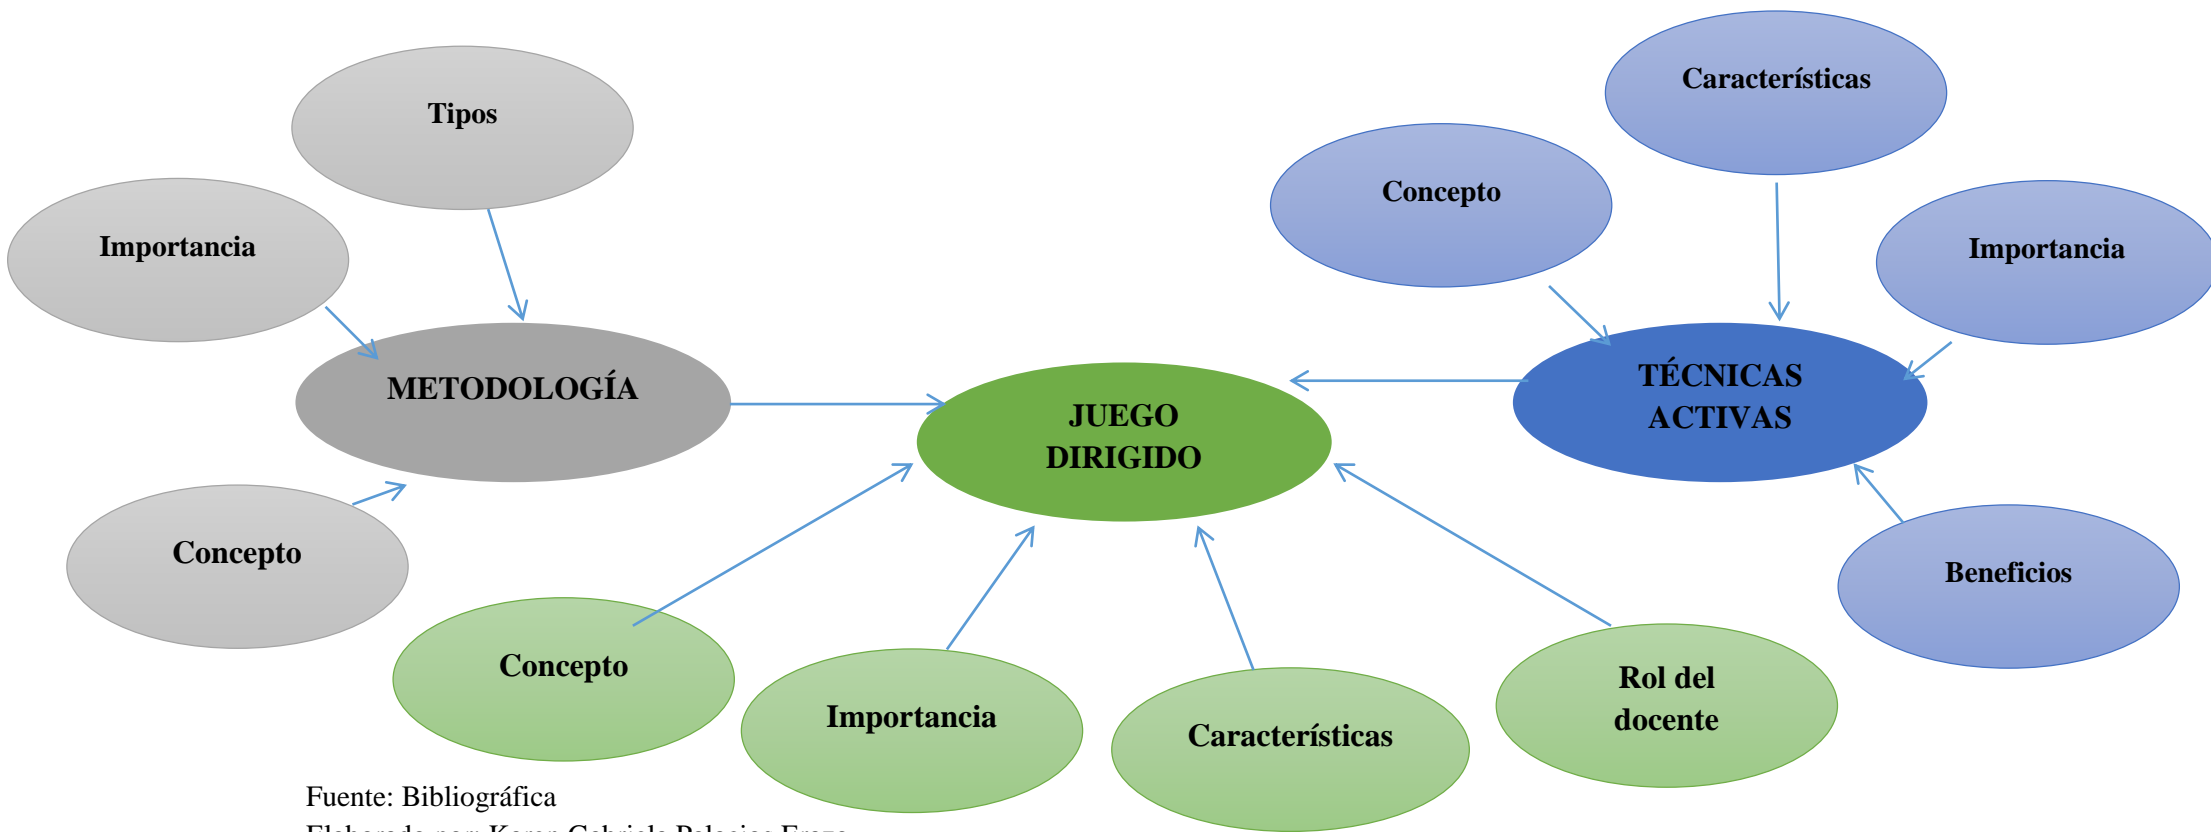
Tipos

Importancia

METODOLOGÍA

Concepto

JUEGO DIRIGIDO

Características

Concepto

Importancia

TÉCNICAS ACTIVAS

Beneficios

Concepto

Importancia

Características

Rol del docente

Fuente: Bibliográfica

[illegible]